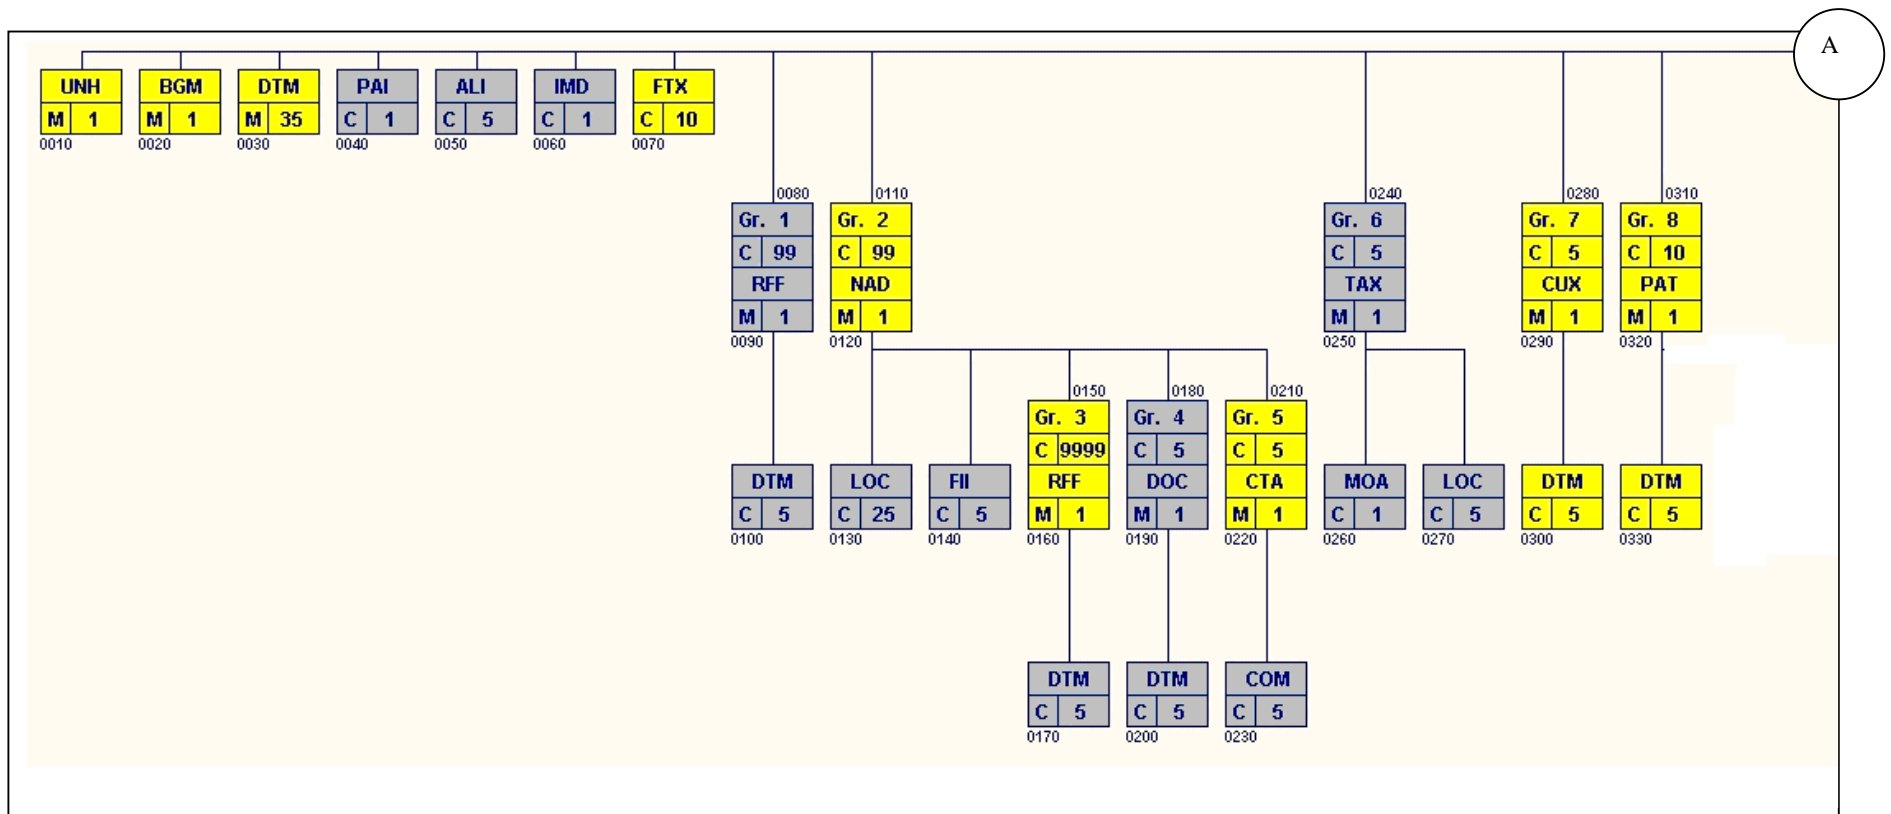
A

UNH
M 1
0010

BGM
M 1
0020

DTM
M 35
0030

PAI
C 1
0040

ALI
C 5
0050

IMD
C 1
0060

FTX
C 10
0070

0080
Gr. 1
C 99
RFF
M 1
0090

DTM
C 5
0100

0110
Gr. 2
C 99
NAD
M 1
0120

LOC
C 25
0130

FII
C 5
0140

0150
Gr. 3
C 9999
RFF
M 1
0160

DTM
C 5
0170

0180
Gr. 4
C 5
DOC
M 1
0190

DTM
C 5
0200

0210
Gr. 5
C 5
CTA
M 1
0220

COM
C 5
0230

0240
Gr. 6
C 5
TAX
M 1
0250

MOA
C 1
0260

LOC
C 5
0270

0280
Gr. 7
C 5
CUX
M 1
0290

DTM
C 5
0300

0310
Gr. 8
C 10
PAT
M 1
0320

DTM
C 5
0330